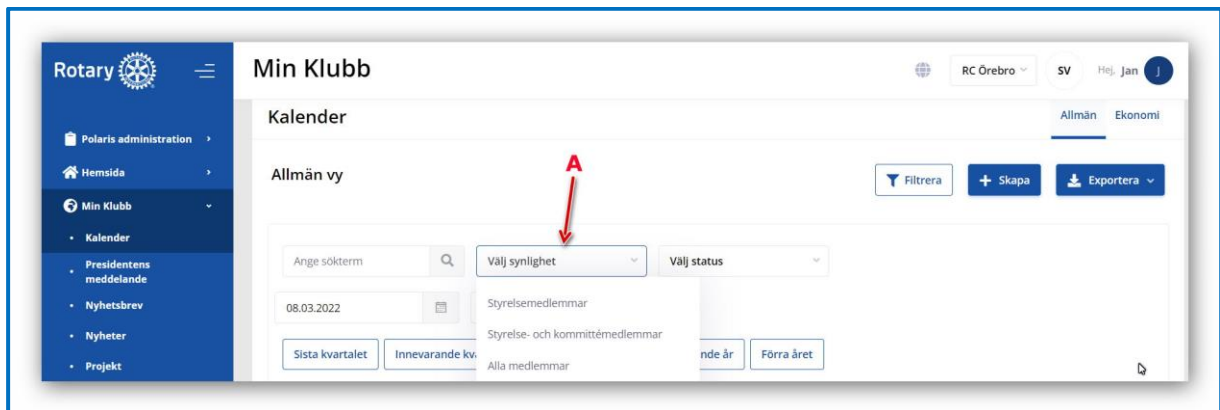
Rotary

Polaris administration ›

Hemsida ›

Min Klubb ˅

• Kalender

• Presidentens meddelande

• Nyhetsbrev

• Nyheter

• Projekt

Min Klubb

RC Örebro ˅ SV Hej, Jan J

Kalender

Allmän Ekonomi

Allmän vy

A

Filtrera + Skapa Exportera ˅

Ange sökterm

Välj synlighet ˅

Välj status ˅

08.03.2022

Styrelsemedlemmar

Styrelse- och kommittémedlemmar

Alla medlemmar

Sista kvartalet Innevarande kv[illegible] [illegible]nde år Förra året